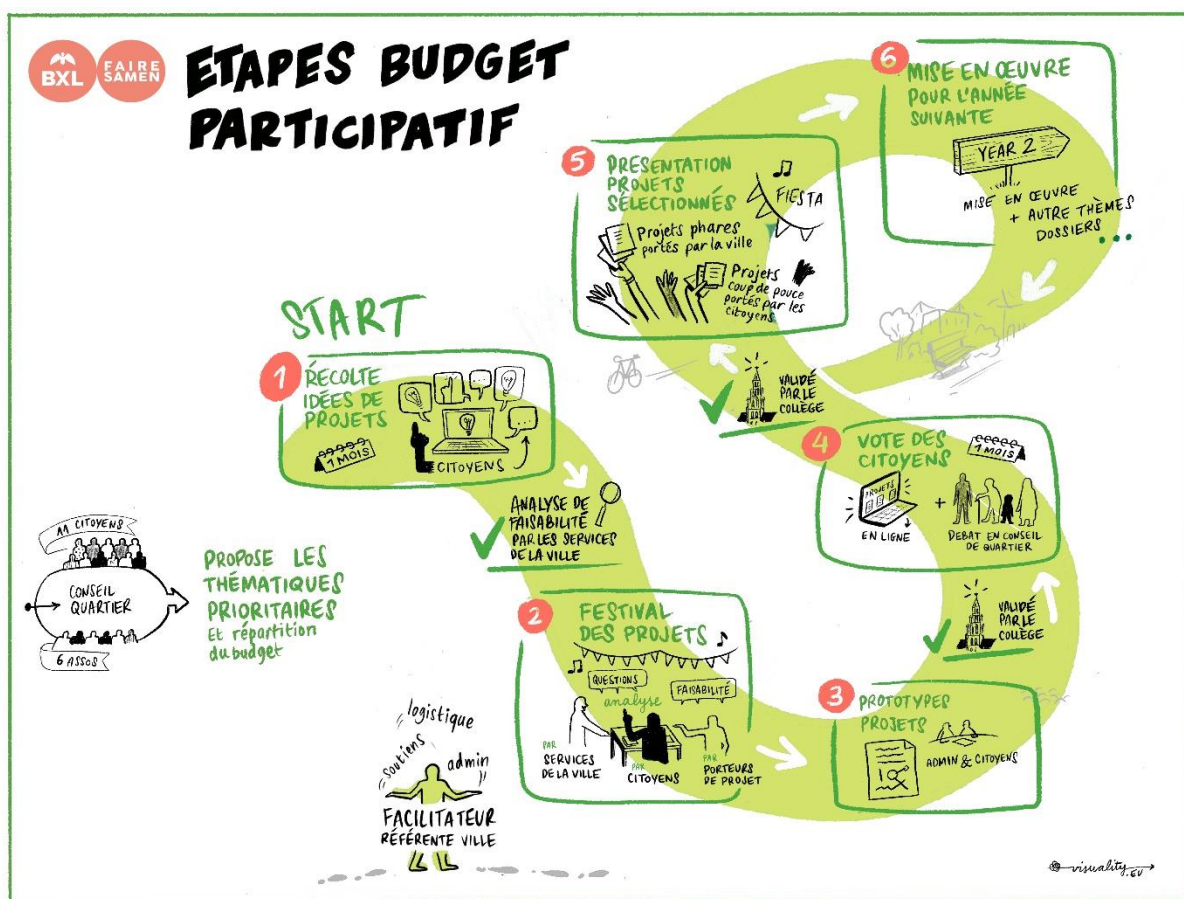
BXL FAIRE SAMEN

ETAPES BUDGET PARTICIPATIF

START

1 RÉCOLTE IDÉES DE PROJETS
1 MOIS
CITOYENS

ANALYSE DE FAISABILITÉ PAR LES SERVICES DE LA VILLE

2 FESTIVAL DES PROJETS
QUESTIONS
analyse
FAISABILITÉ
PAR SERVICES DE LA VILLE
PAR CITOYENS
PAR PORTEURS DE PROJET

3 PROTOTYPES PROJETS
ADMIN & CITOYENS

VALIDÉ PAR LE COLLÈGE

4 VOTE DES CITOYENS
1 MOIS
PROJETS
EN LIGNE
+
DEBAT EN CONSEIL DE QUARTIER

VALIDÉ PAR LE COLLÈGE

5 PRESENTATION PROJETS SÉLECTIONNÉS
FIESTA
Projets phares portés par la ville
Projets coup de pouce portés par les citoyens

6 MISE EN ŒUVRE POUR L'ANNÉE SUIVANTE
YEAR 2
MISE EN ŒUVRE + AUTRE THÈMES DOSSIERS ...

11 CITOYENS
CONSEIL QUARTIER
6 ASSOS

PROPOSE LES THÉMATIQUES PRIORITAIRES Et répartition du budget

logistique
soutiens
admin
FACILITATEUR
RÉFÉRENTE VILLE

visuality.eu